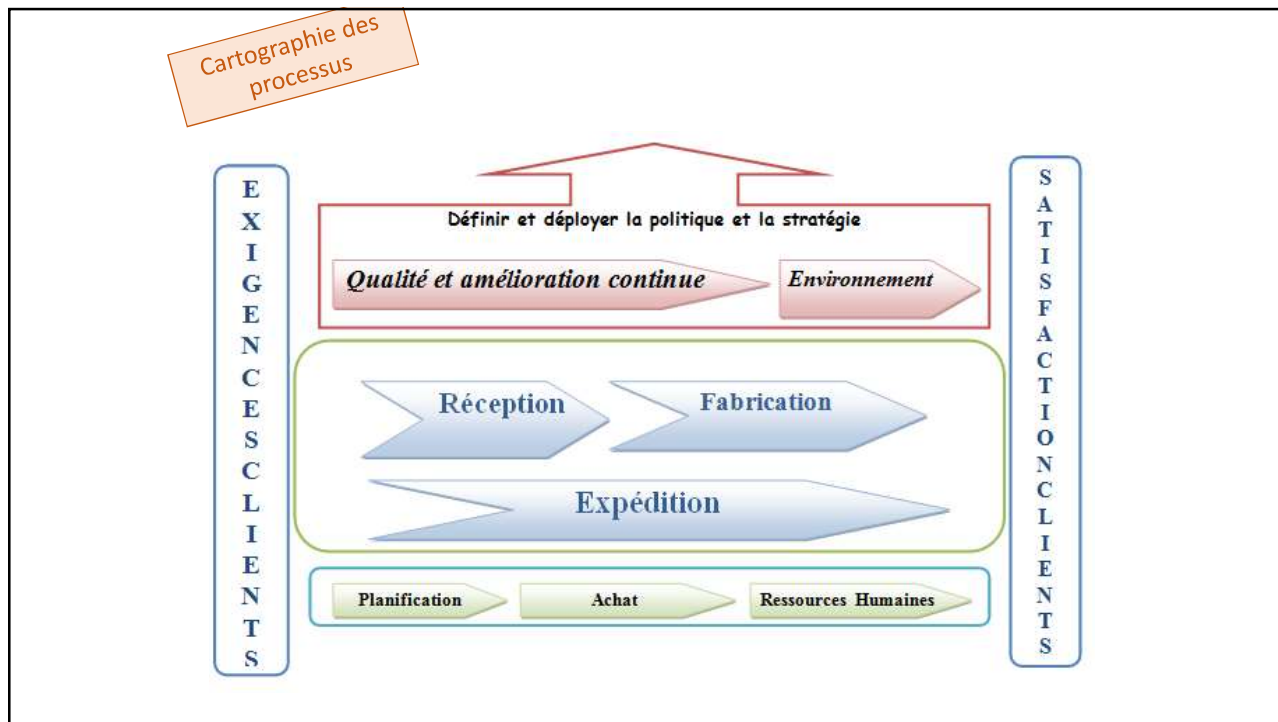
Cartographie des processus

E X I G E N C E S C L I E N T S

Définir et déployer la politique et la stratégie

Qualité et amélioration continue

Environnement

Réception

Fabrication

Expédition

Planification

Achat

Ressources Humaines

S A T I S F A C T I O N C L I E N T S